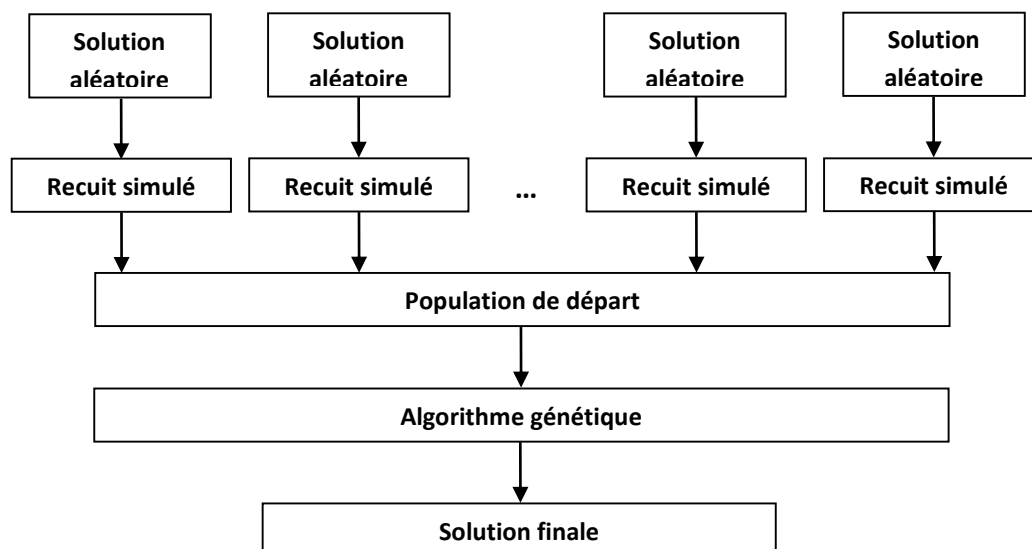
Solution aléatoire

Solution aléatoire

Solution aléatoire

Solution aléatoire

Recuit simulé

Recuit simulé

...

Recuit simulé

Recuit simulé

Population de départ

Algorithme génétique

Solution finale